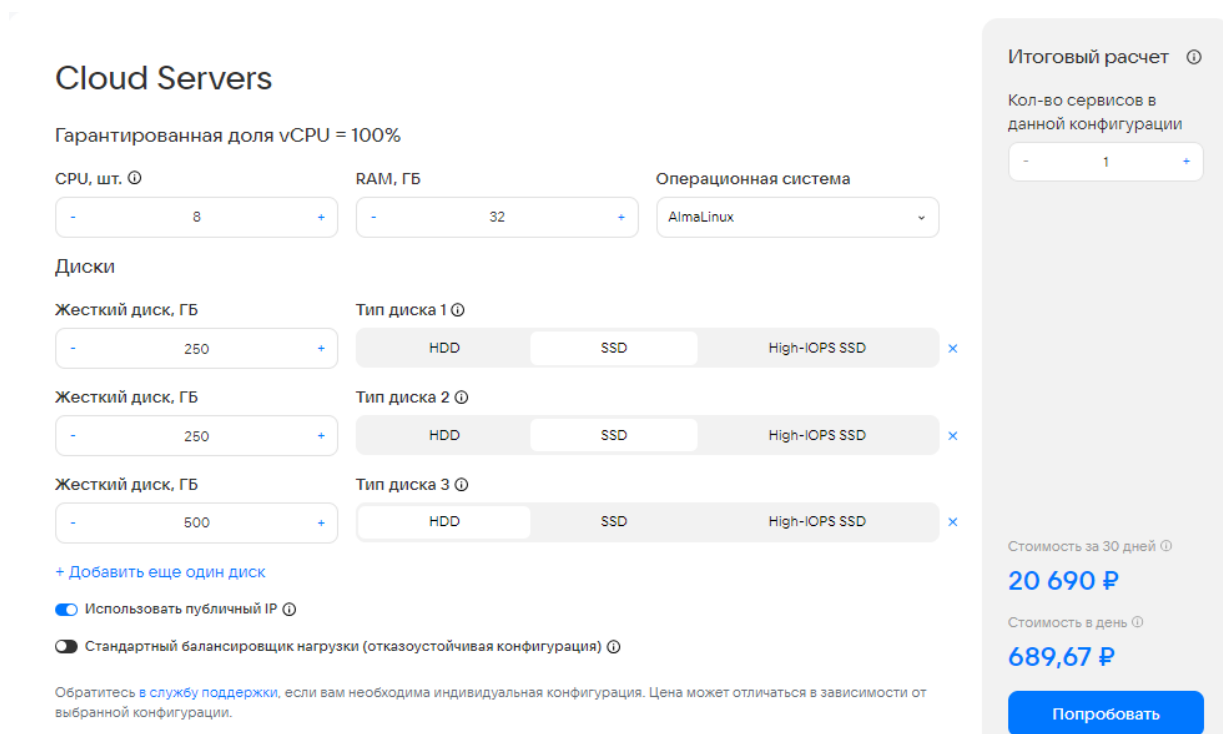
Cloud Servers

Гарантированная доля vCPU = 100%

CPU, шт. ⓘ

- 8 +

RAM, ГБ

- 32 +

Операционная система

AlmaLinux

Диски

Жесткий диск, ГБ

- 250 +

Тип диска 1 ⓘ

HDD SSD High-IOPS SSD ×

Жесткий диск, ГБ

- 250 +

Тип диска 2 ⓘ

HDD SSD High-IOPS SSD ×

Жесткий диск, ГБ

- 500 +

Тип диска 3 ⓘ

HDD SSD High-IOPS SSD ×

+ Добавить еще один диск

Использовать публичный IP ⓘ

Стандартный балансировщик нагрузки (отказоустойчивая конфигурация) ⓘ

Обратитесь в службу поддержки, если вам необходима индивидуальная конфигурация. Цена может отличаться в зависимости от выбранной конфигурации.

Итоговый расчет ⓘ

Кол-во сервисов в данной конфигурации

- 1 +

Стоимость за 30 дней ⓘ

20 690 ₽

Стоимость в день ⓘ

689,67 ₽

Попробовать